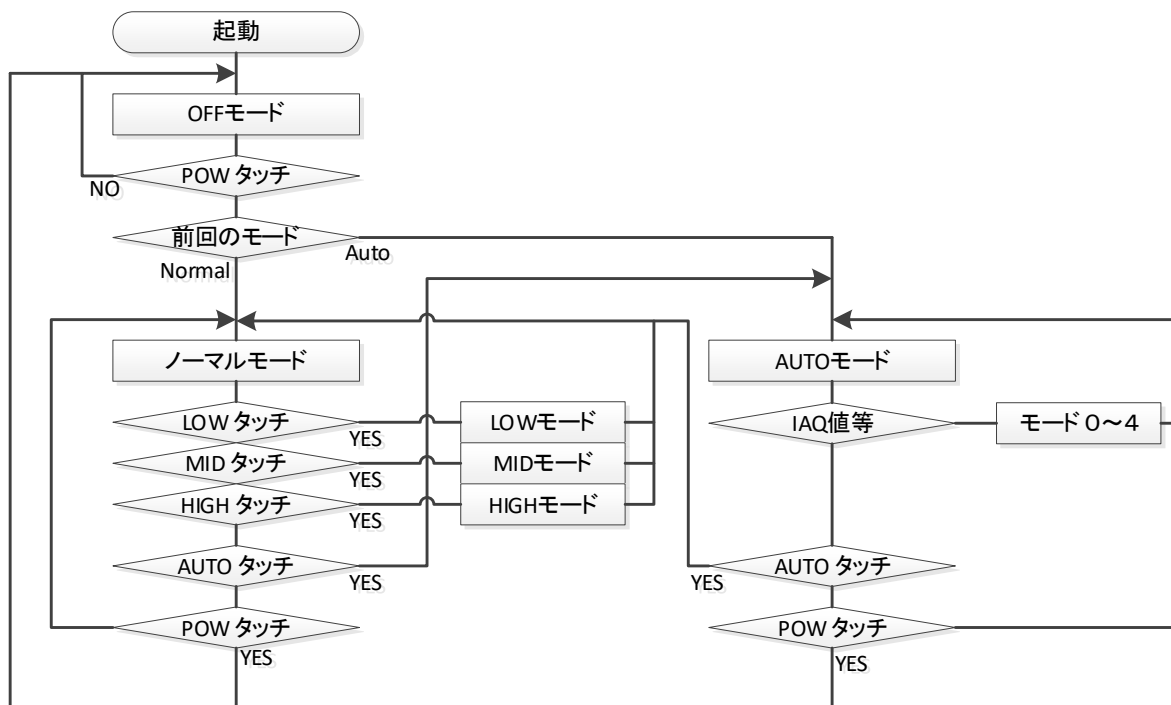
起動

OFFモード

POW タッチ

NO

前回のモード

Auto

Normal

ノーマルモード

LOW タッチ

YES

LOWモード

MID タッチ

YES

MIDモード

HIGH タッチ

YES

HIGHモード

AUTO タッチ

YES

POW タッチ

YES

AUTOモード

IAQ値等

モード 0～4

YES

AUTO タッチ

POW タッチ

YES